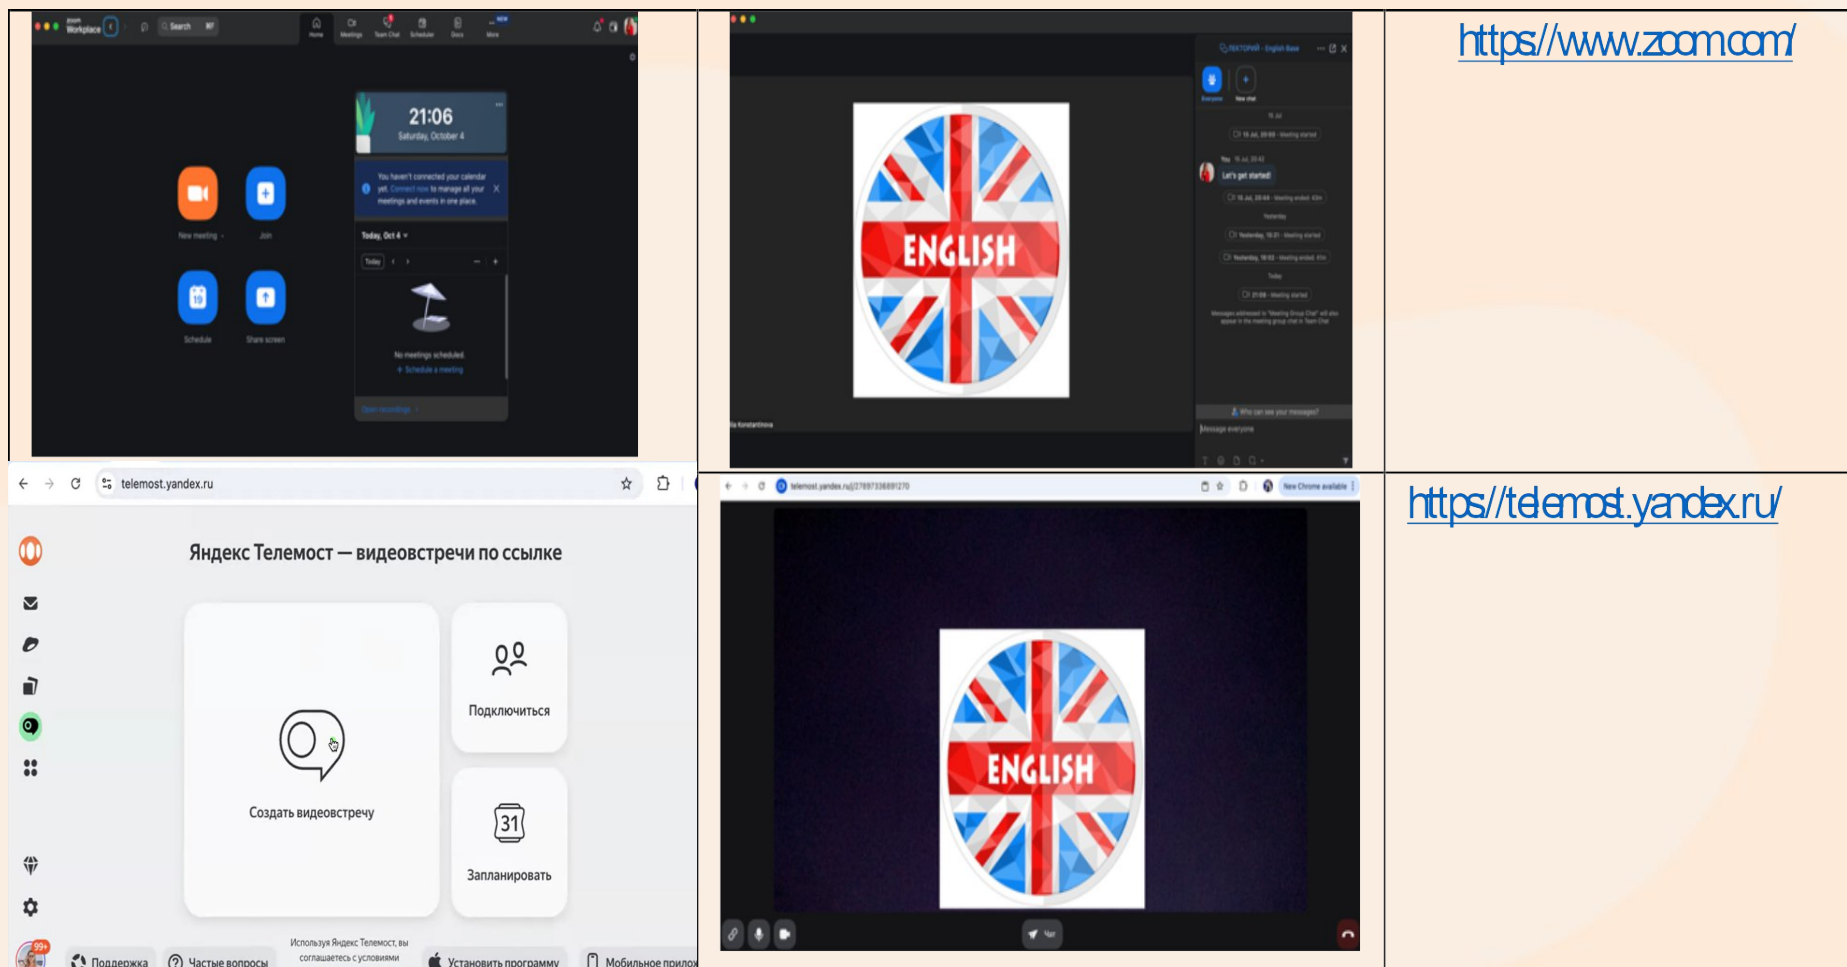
zoom Workplace Search

Home Meetings Team Chat Scheduler Docs More

21:06
Saturday, October 4

You haven't connected your calendar yet. Connect now to manage all your meetings and events in one place.

Today, Oct 4

Today

No meetings scheduled.
+ Schedule a meeting

Open recordings

New meeting
Join
Schedule
Share screen

ENGLISH

Let's get started!

Who can see your messages?
Message everyone

https//www.zoom.com/

telemost.yandex.ru

Яндекс Телемост — видеовстречи по ссылке

Создать видеовстречу

Подключиться

31
Запланировать

Используя Яндекс Телемост, вы соглашаетесь с условиями

Поддержка
Частые вопросы
Установить программу
Мобильное прилож

ENGLISH

New Chrome available

https//telemost.yandex.ru/